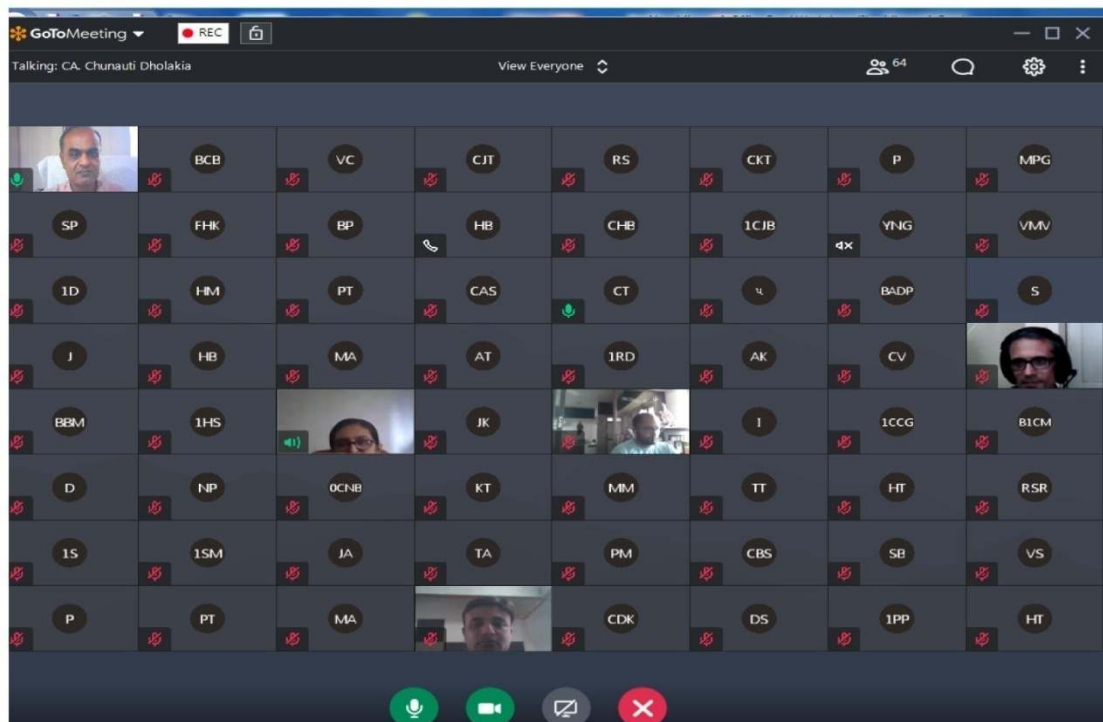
GoToMeeting REC

Talking: CA. Chunauti Dholakia

View Everyone

64

| | BCB | VC | CJT | RS | CKT | P | MPG |
|---|---|---|---|---|---|---|---|
| SP | FHK | BP | HB | CHB | 1CJB | YNG | VMV |
| 1D | HM | PT | CAS | CT | ч | BADP | S |
| J | HB | MA | AT | 1RD | AK | CV | |
| BBM | 1HS | | JK | | I | 1CCG | B1CM |
| D | NP | OCNB | KT | MM | TT | HT | RSR |
| 1S | 1SM | JA | TA | PM | CBS | SB | VS |
| P | PT | MA | | CDK | DS | 1PP | HT |